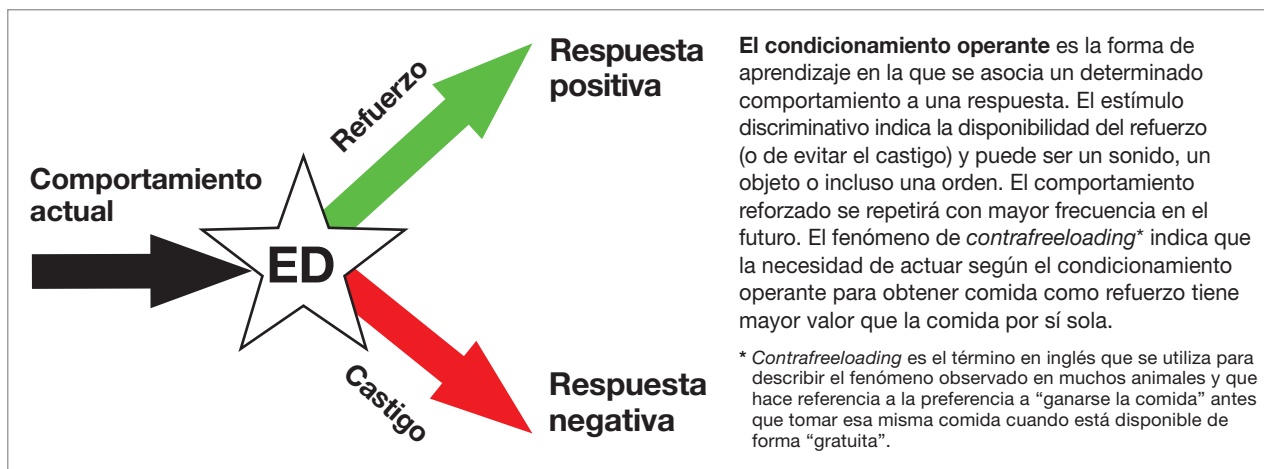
Respuesta positiva

Refuerzo

Comportamiento actual

ED

Castigo

Respuesta negativa

**El condicionamiento operante** es la forma de aprendizaje en la que se asocia un determinado comportamiento a una respuesta. El estímulo discriminativo indica la disponibilidad del refuerzo (o de evitar el castigo) y puede ser un sonido, un objeto o incluso una orden. El comportamiento reforzado se repetirá con mayor frecuencia en el futuro. El fenómeno de *contrafreeloading*\* indica que la necesidad de actuar según el condicionamiento operante para obtener comida como refuerzo tiene mayor valor que la comida por sí sola.

\* *Contrafreeloading* es el término en inglés que se utiliza para describir el fenómeno observado en muchos animales y que hace referencia a la preferencia a "ganarse la comida" antes que tomar esa misma comida cuando está disponible de forma "gratuita".